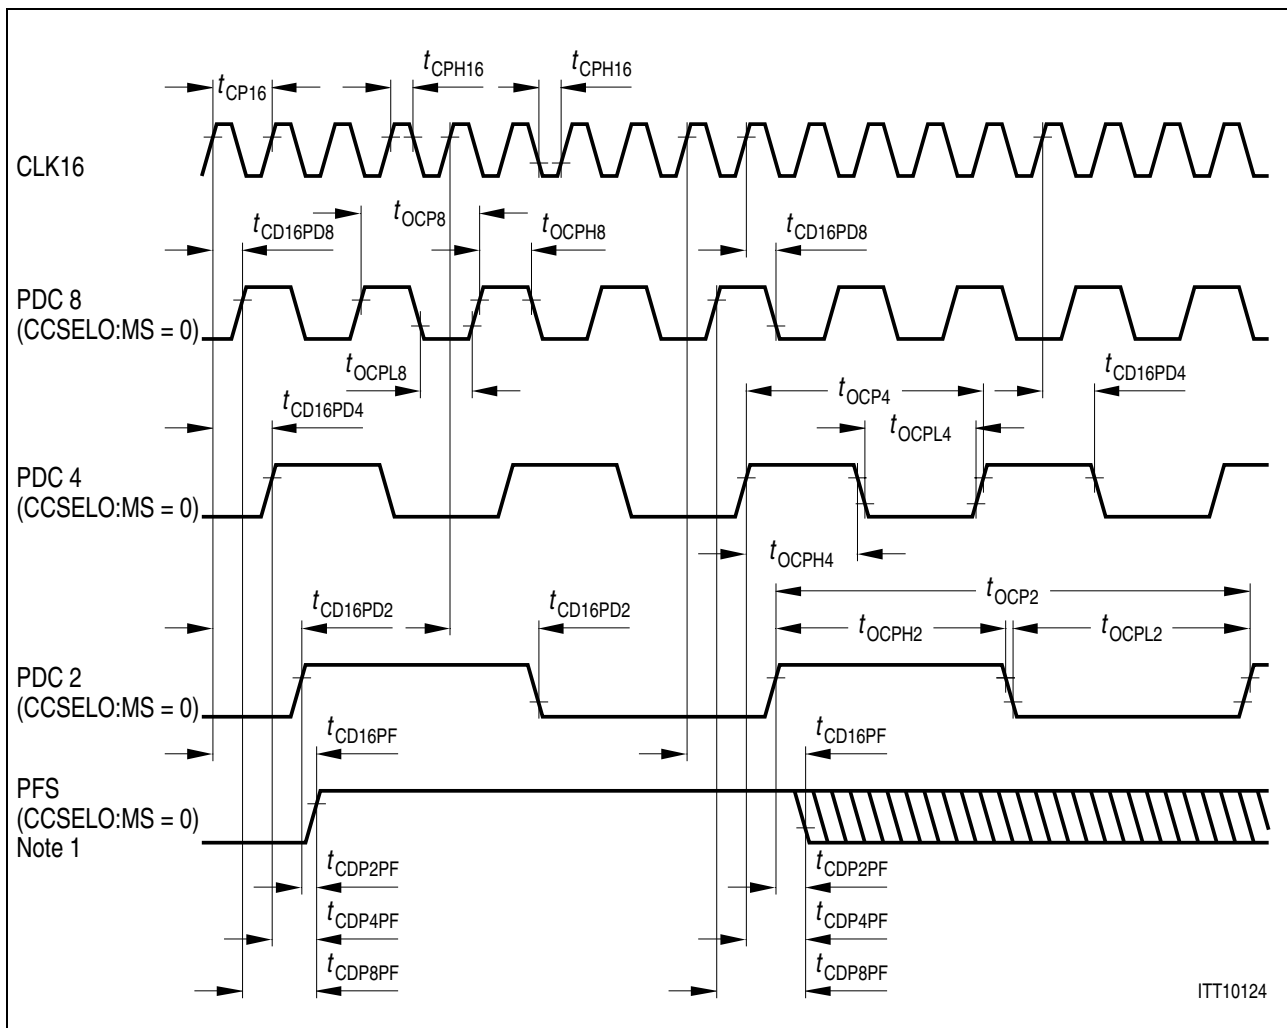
$t_{CP16}$ $t_{CPH16}$ $t_{CPH16}$

CLK16

$t_{CD16PD8}$ $t_{OCP8}$ $t_{OCPH8}$ $t_{CD16PD8}$

PDC 8 (CCSELO:MS = 0)

$t_{OCPL8}$

$t_{OCP4}$ $t_{CD16PD4}$

$t_{CD16PD4}$

$t_{OCPL4}$

PDC 4 (CCSELO:MS = 0)

$t_{OCPH4}$

$t_{OCP2}$

$t_{CD16PD2}$ $t_{CD16PD2}$

$t_{OCPH2}$ $t_{OCPL2}$

PDC 2 (CCSELO:MS = 0)

$t_{CD16PF}$ $t_{CD16PF}$

PFS (CCSELO:MS = 0) Note 1

$t_{CDP2PF}$ $t_{CDP2PF}$

$t_{CDP4PF}$ $t_{CDP4PF}$

$t_{CDP8PF}$ $t_{CDP8PF}$

ITT10124